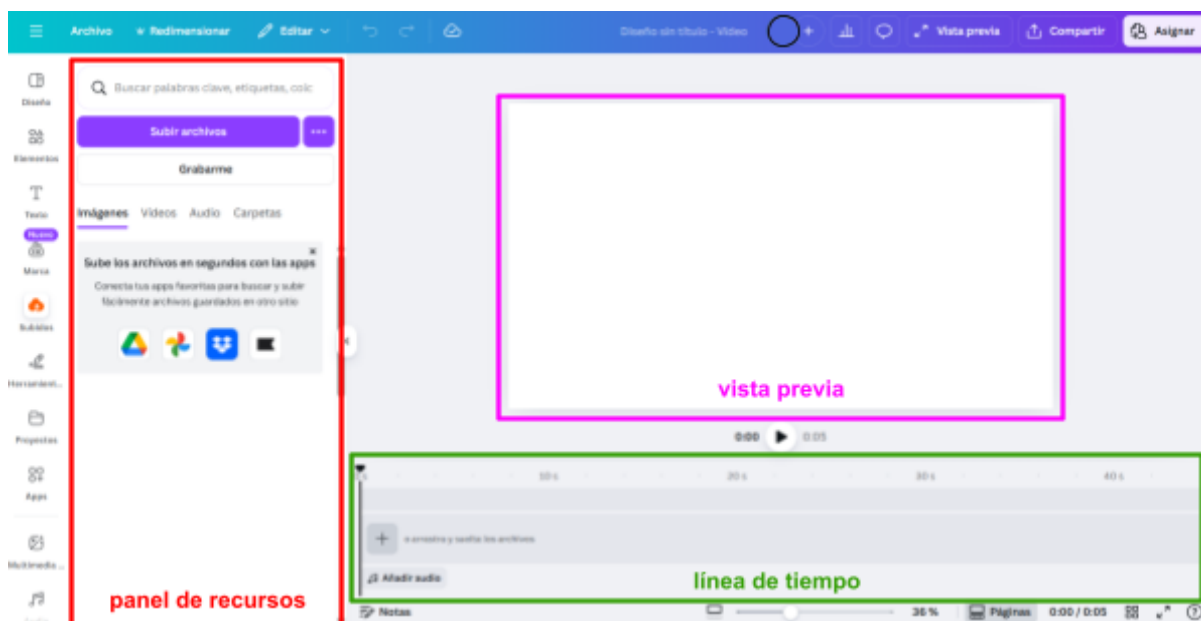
Archivo Redimensionar Editar

Diseño sin título - Video

Vista previa Compartir Asignar

Diseño

Elementos

Texto

Nuevo

Marca

Subidos

Herramient...

Proyectos

Apps

Multimedia...

Buscar palabras clave, etiquetas, colc

Subir archivos

Grabarme

Imágenes Videos Audio Carpetas

Sube los archivos en segundos con las apps

Conecta tus apps favoritas para buscar y subir fácilmente archivos guardados en otro sitio

panel de recursos

vista previa

0:00 0:05

10 s 20 s 30 s 40 s

o arrastra y suelta los archivos

Añadir audio

línea de tiempo

Notas

36 %

Páginas

0:00 / 0:05